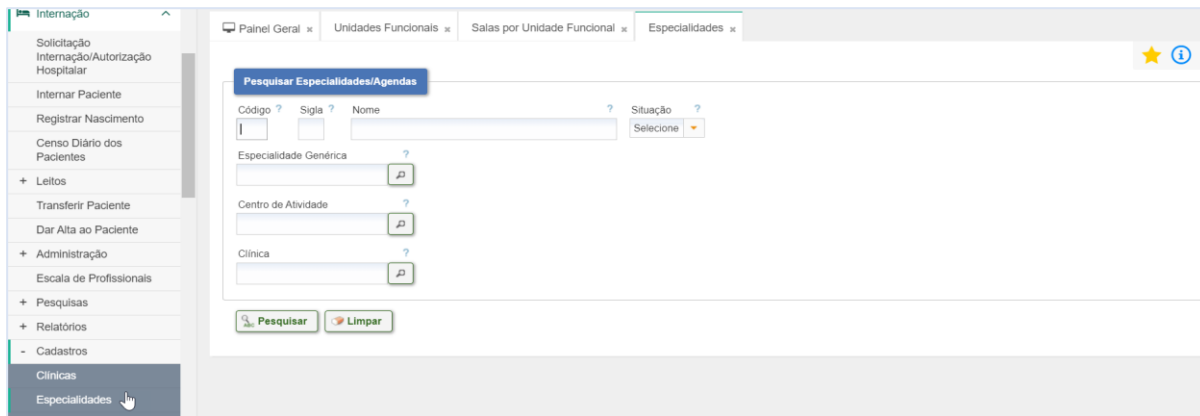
Internação

Solicitação Internação/Autorização Hospitalar

Internar Paciente

Registrar Nascimento

Censo Diário dos Pacientes

+ Leitos

Transferir Paciente

Dar Alta ao Paciente

+ Administração

Escala de Profissionais

+ Pesquisas

+ Relatórios

- Cadastros

Clínicas

Especialidades

Painel Geral × | Unidades Funcionais × | Salas por Unidade Funcional × | Especialidades ×

Pesquisar Especialidades/Agendas

Código ? | Sigla ? | Nome ? | Situação ?

Selecione

Especialidade Genérica ?

Centro de Atividade ?

Clínica ?

Pesquisar | Limpar